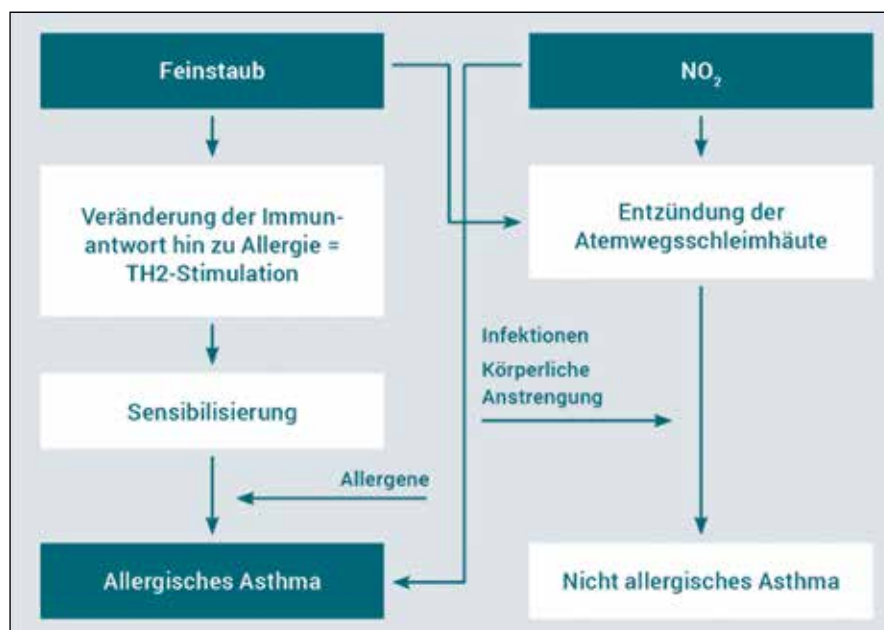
Feinstaub

$NO_2$

Veränderung der Immunantwort hin zu Allergie = TH2-Stimulation

Entzündung der Atemwegsschleimhäute

Infektionen

Körperliche Anstrengung

Sensibilisierung

Allergene

Allergisches Asthma

Nicht allergisches Asthma